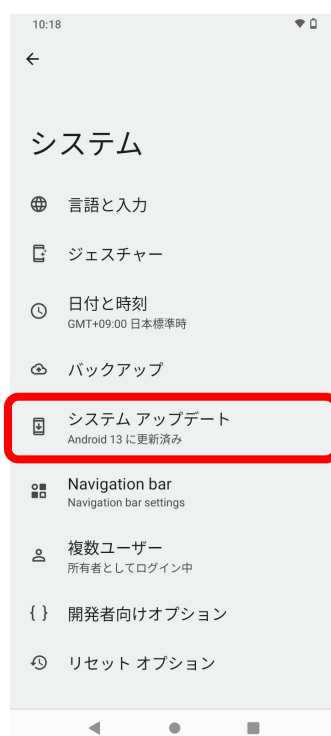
10:18

←

システム

言語と入力

ジェスチャー

日付と時刻
GMT+09:00 日本標準時

バックアップ

システム アップデート
Android 13 に更新済み

Navigation bar
Navigation bar settings

複数ユーザー
所有者としてログイン中

{ } 開発者向けオプション

リセット オプション